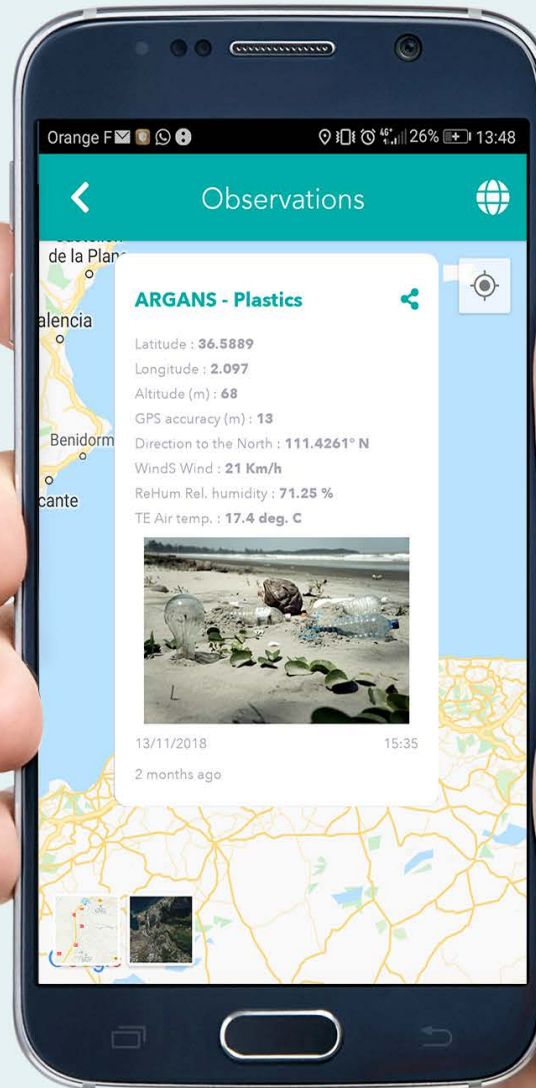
Orange F 26% 13:48

Observations

de la Plan

alencia

Benidorm

cante

ARGANS - Plastics

Latitude : **36.5889**
Longitude : **2.097**
Altitude (m) : **68**
GPS accuracy (m) : **13**
Direction to the North : **111.4261° N**
WindS Wind : **21 Km/h**
ReHum Rel. humidity : **71.25 %**
TE Air temp. : **17.4 deg. C**

13/11/2018 15:35

2 months ago